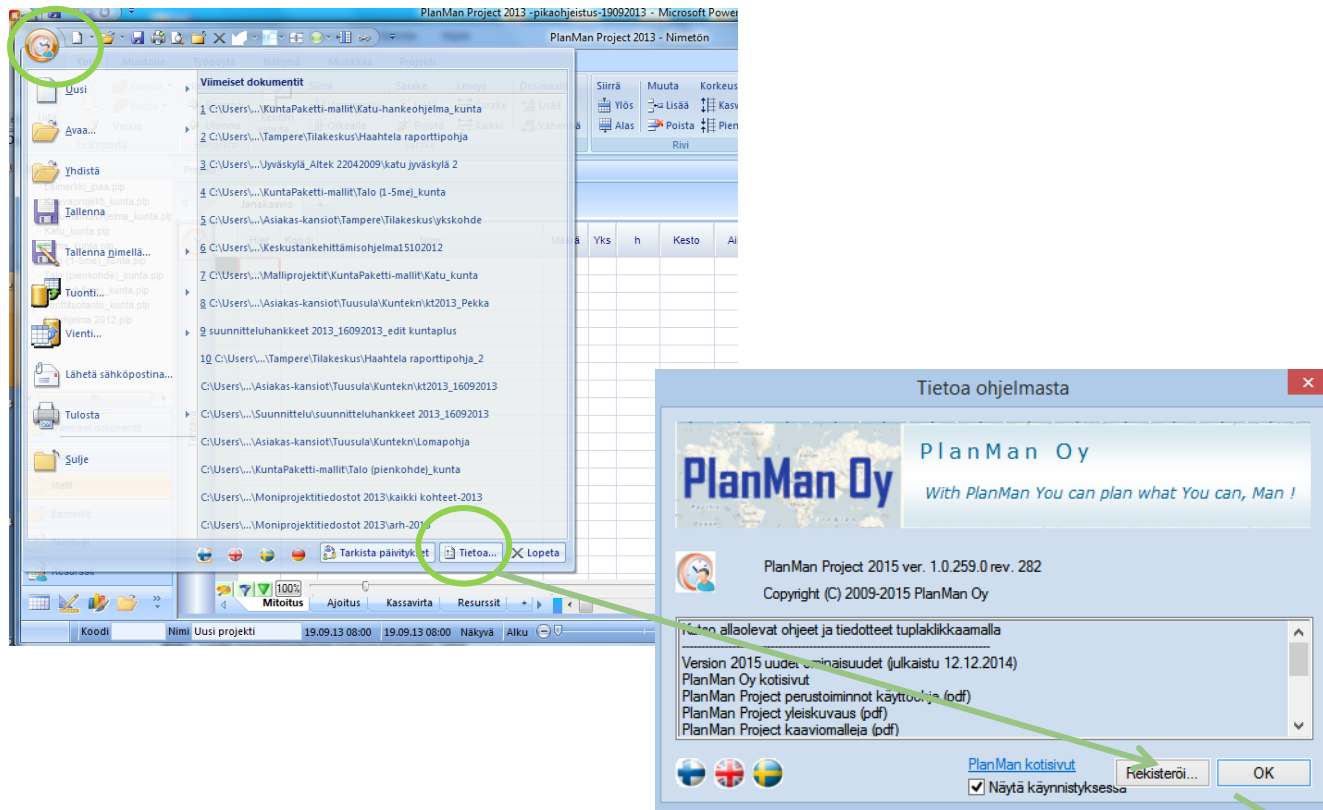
PlanMan Project 2013 -pikaohjeistus-19092013 - Microsoft Power

PlanMan Project 2013 - Nimetön

Uusi
Avaa...
Yhdistä
Tallenna
Tallenna nimellä...
Tuonti...
Vienti...
Lähetä sähköpostina...
Tulosta
Sulje

Viimeiset dokumentit
1 C:\Users\...\KuntaPaketti-mallit\Katu-hankeohjelma_kunta
2 C:\Users\...\Tampere\Tilakeskus\Haahtela raporttipohja
3 C:\Users\...\Jyväskylä_Altek 22042009\katu jyväskylä 2
4 C:\Users\...\KuntaPaketti-mallit\Talo (1-5me)_kunta
5 C:\Users\...\Asiakas-kansiot\Tampere\Tilakeskus\ykskohde
6 C:\Users\...\Keskustankehittämisohjelma15102012
7 C:\Users\...\Malliprojektit\KuntaPaketti-mallit\Katu_kunta
8 C:\Users\...\Asiakas-kansiot\Tuusula\Kuntekn\kt2013_Pekka
9 suunnitteluhankkeet 2013_16092013_edit kuntaplus
10 C:\Users\...\Tampere\Tilakeskus\Haahtela raporttipohja_2
C:\Users\...\Asiakas-kansiot\Tuusula\Kuntekn\kt2013_16092013
C:\Users\...\Suunnittelu\suunnitteluhankkeet 2013_16092013
C:\Users\...\Asiakas-kansiot\Tuusula\Kuntekn\Lomapohja
C:\Users\...\KuntaPaketti-mallit\Talo (pienkohde)_kunta
C:\Users\...\Moniprojektitiedostot 2013\kaikki kohteet-2013
C:\Users\...\Moniprojektitiedostot 2013\arh-2013

Tarkista päivitykset
Tietoa...
Lopeta

Siirrä
Ylös
Alas
Muuta
Lisää
Poista
Korkeus
Kasv
Pien
Rivi

Yks
h
Kesto

100%
Mitoitus
Ajoitus
Kassavirta
Resurssit

Koodi
Nimi
Uusi projekti
19.09.13 08:00
19.09.13 08:00
Näkyvä
Alku

Tietoa ohjelmasta

PlanMan Oy
PlanMan Oy
With PlanMan You can plan what You can, Man !

PlanMan Project 2015 ver. 1.0.259.0 rev. 282
Copyright (C) 2009-2015 PlanMan Oy

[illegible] allaolevat ohjeet ja tiedotteet tuplaklikkaamalla
Version 2015 uudet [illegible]inaisuudet (julkaistu 12.12.2014)
PlanMan Oy kotisivut
PlanMan Project perustoiminnot käyttöohje (pdf)
PlanMan Project yleiskuvaus (pdf)
PlanMan Project kaaviomalleja (pdf)

PlanMan kotisivut
Näytä käynnistyksessä
Rekisteröi...
OK